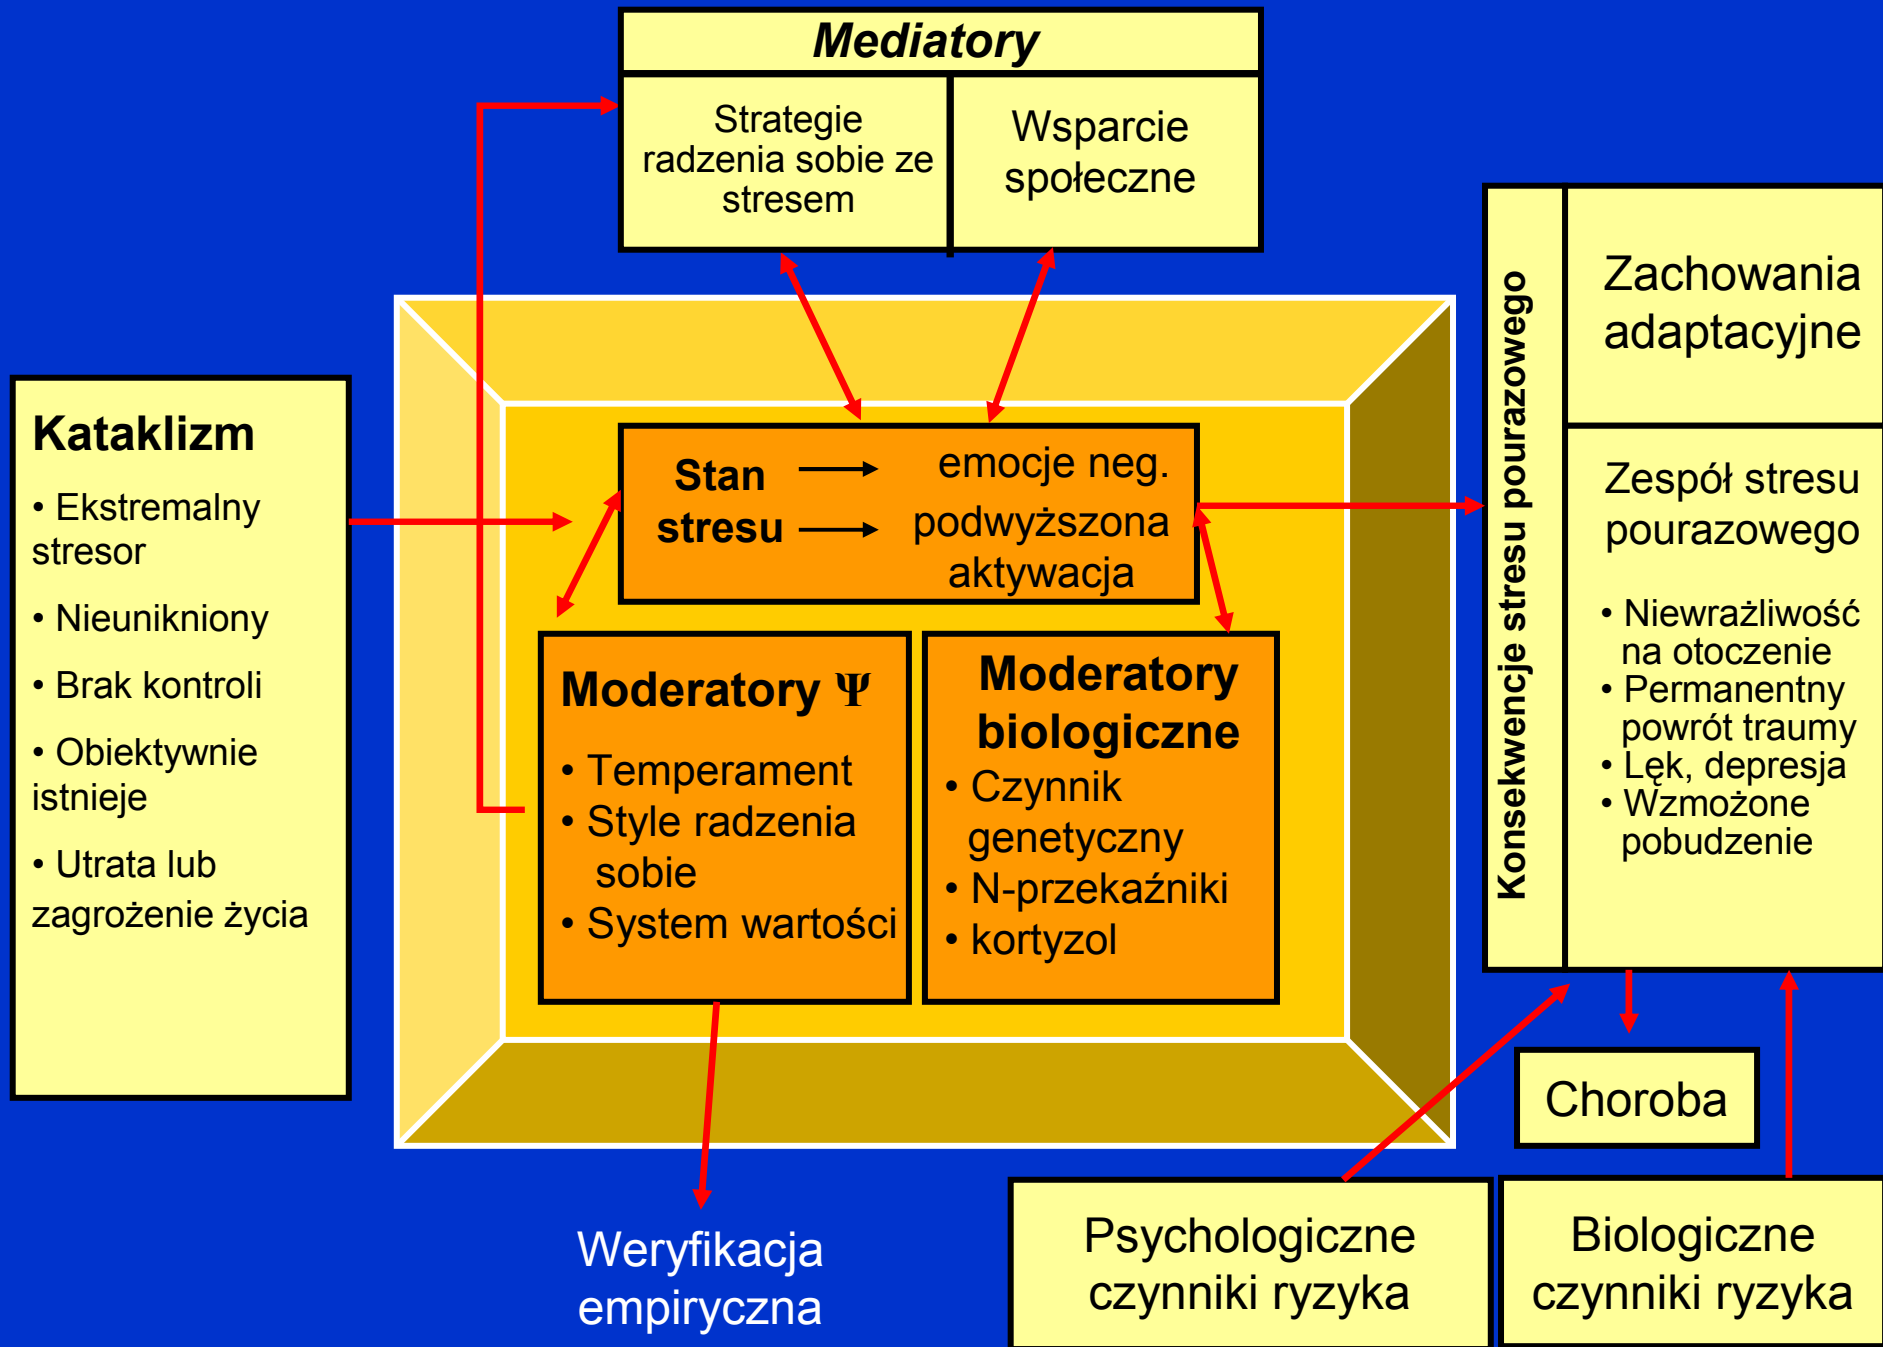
Mediatory

Strategie radzenia sobie ze stresem

Wsparcie społeczne

Kataklizm

• Ekstremalny stresor

• Nieunikniony

• Brak kontroli

• Obiektywnie istnieje

• Utrata lub zagrożenie życia

Stan stresu → emocje neg. → podwyższona aktywacja

Moderatory Ψ

• Temperament
• Style radzenia sobie
• System wartości

Moderatory biologiczne

• Czynnik genetyczny
• N-przekaźniki
• kortyzol

Konsekwencje stresu pourazowego

Zachowania adaptacyjne

Zespół stresu pourazowego

• Niewrażliwość na otoczenie
• Permanentny powrót traumy
• Lęk, depresja
• Wzmożone pobudzenie

Choroba

Weryfikacja empiryczna

Psychologiczne czynniki ryzyka

Biologiczne czynniki ryzyka